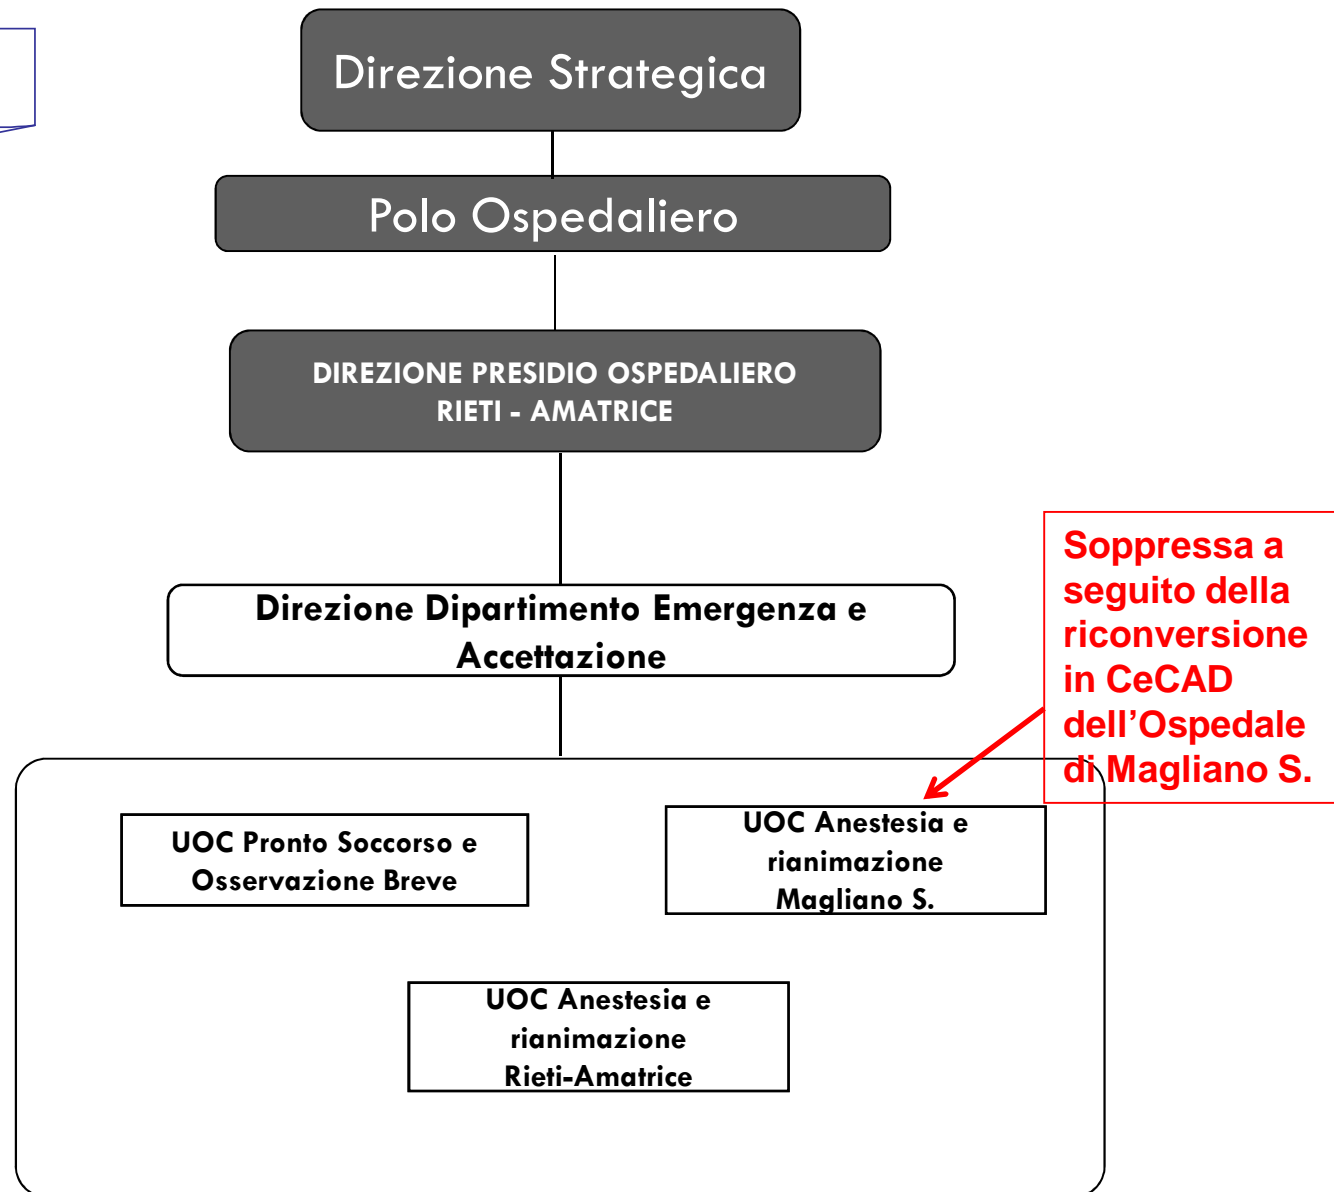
Direzione Strategica

Polo Ospedaliero

DIREZIONE PRESIDIO OSPEDALIERO RIETI - AMATRICE

Direzione Dipartimento Emergenza e Accettazione

Soppressa a seguito della riconversione in CeCAD dell'Ospedale di Magliano S.

UOC Pronto Soccorso e Osservazione Breve

UOC Anestesia e rianimazione Magliano S.

UOC Anestesia e rianimazione Rieti-Amatrice